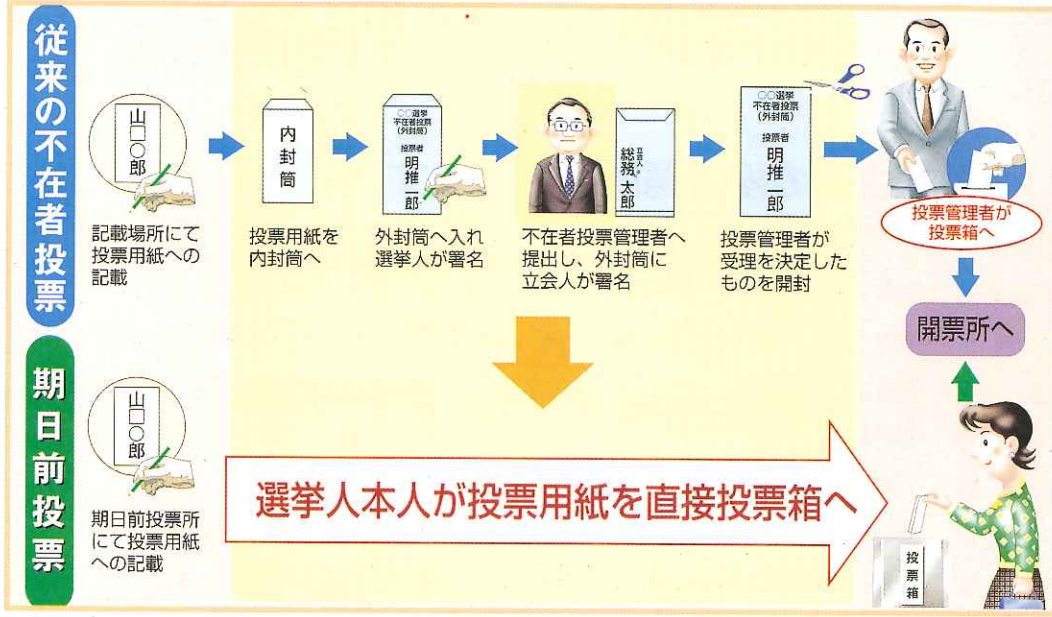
従来の不在者投票

山□○郎

記載場所にて投票用紙への記載

内封筒

投票用紙を内封筒へ

○○選挙 不在者投票 (外封筒)

投票者 明推一郎

外封筒へ入れ選挙人が署名

立会人 総務太郎

不在者投票管理者へ提出し、外封筒に立会人が署名

○○選挙 不在者投票 (外封筒)

投票者 明推一郎

投票管理者が受理を決定したものを開封

投票管理者が投票箱へ

開票所へ

期日前投票

山□○郎

期日前投票所にて投票用紙への記載

選挙人本人が投票用紙を直接投票箱へ

投票箱